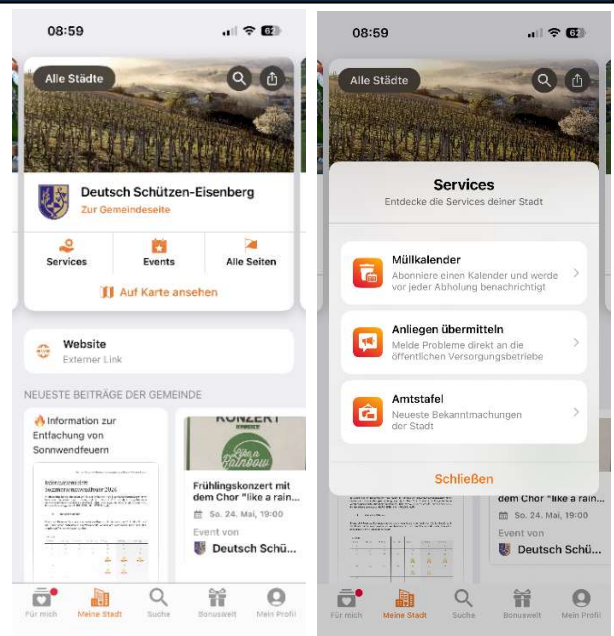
08:59

62

Alle Städte

Deutsch Schützen-Eisenberg

Zur Gemeindeseite

Services

Events

Alle Seiten

Auf Karte ansehen

Website

Externer Link

NEUESTE BEITRÄGE DER GEMEINDE

🔥Information zur Entfachung von Sonnwendfeuern

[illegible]

KONZERT

like a Rainbow

Frühlingskonzert mit dem Chor "like a rain...

So. 24. Mai, 19:00

Event von

Deutsch Schü...

Für mich

Meine Stadt

Suche

Bonuswelt

Mein Profil

08:59

62

Alle Städte

Services

Entdecke die Services deiner Stadt

Müllkalender

Abonniere einen Kalender und werde vor jeder Abholung benachrichtigt

Anliegen übermitteln

Melde Probleme direkt an die öffentlichen Versorgungsbetriebe

Amtstafel

Neueste Bekanntmachungen der Stadt

Schließen

dem Chor "like a rain...

So. 24. Mai, 19:00

Event von

Deutsch Schü...

Für mich

Meine Stadt

Suche

Bonuswelt

Mein Profil